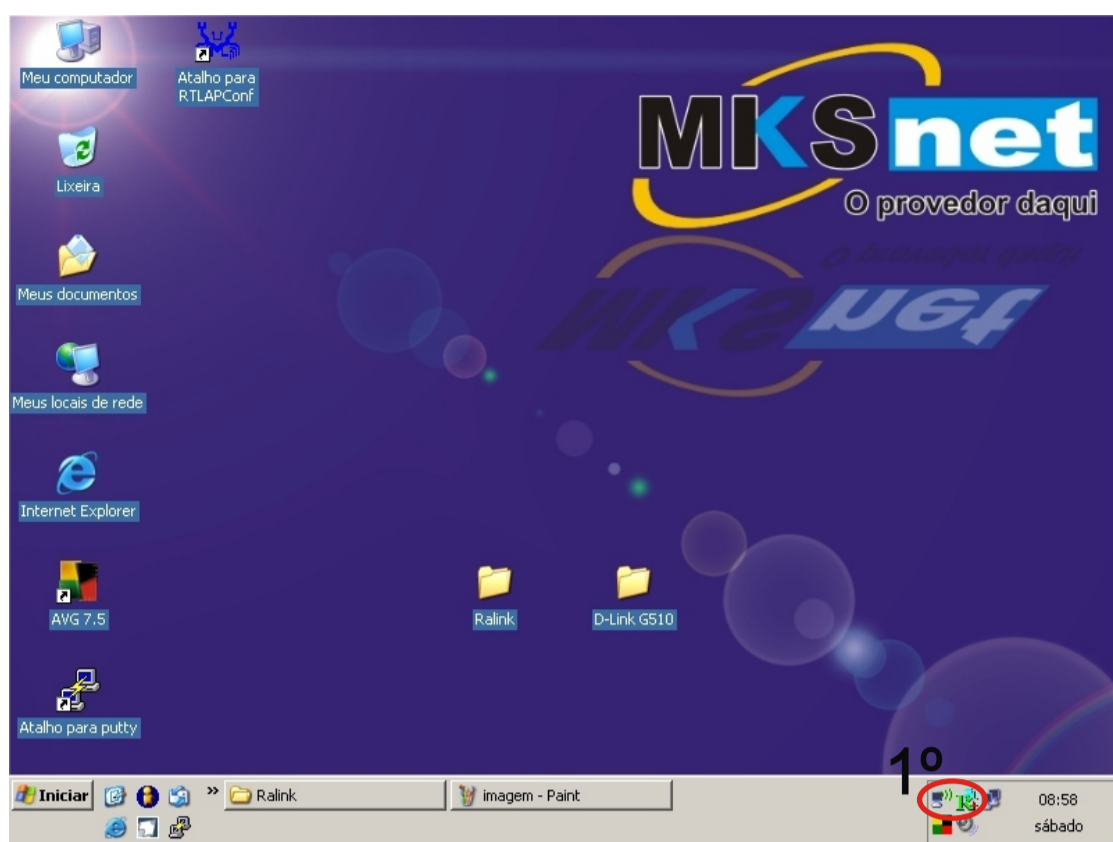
Meu computador

Atalho para RTLAPConf

Lixeira

Meus documentos

Meus locais de rede

Internet Explorer

AVG 7.5

Atalho para putty

Ralink

D-Link G510

MKSnet
O provedor daqui

1º

Iniciar

Ralink

imagem - Paint

08:58
sábado